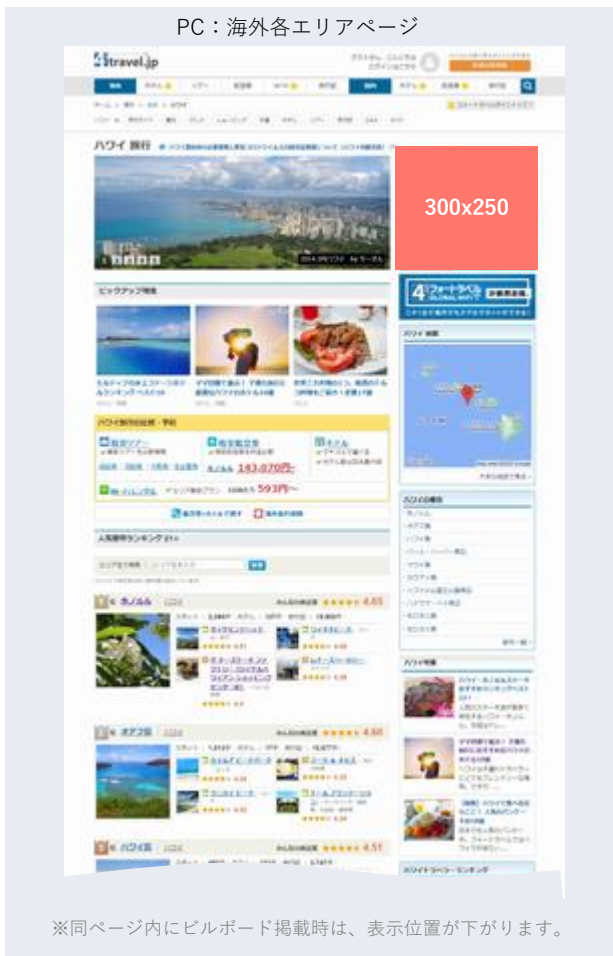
PC：海外各エリアページ

4travel.jp

ハワイ 旅行

300x250

ピックアップ特集

4フォートラベル GLOBAL WIFI

ハワイ 地図

ハワイ旅行の比較・予約

143,070円~

593円~

人気都市ランキング

ホノルル 4.65

オアフ島 4.60

ハワイ島 4.51

ハワイの都市

ハワイ特集

※同ページ内にビルボード掲載時は、表示位置が下がります。